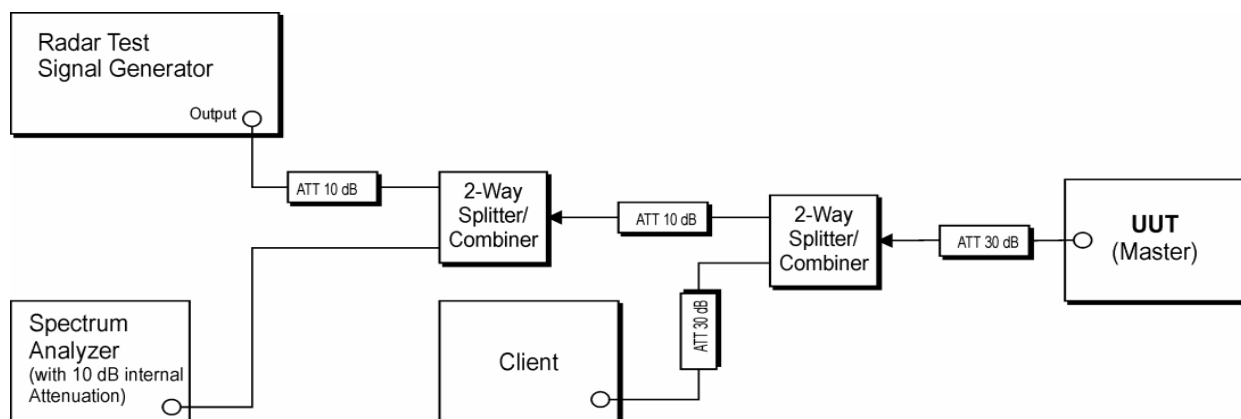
Radar Test Signal Generator

Output

ATT 10 dB

2-Way Splitter/ Combiner

ATT 10 dB

2-Way Splitter/ Combiner

ATT 30 dB

UUT (Master)

ATT 30 dB

Spectrum Analyzer (with 10 dB internal Attenuation)

Client